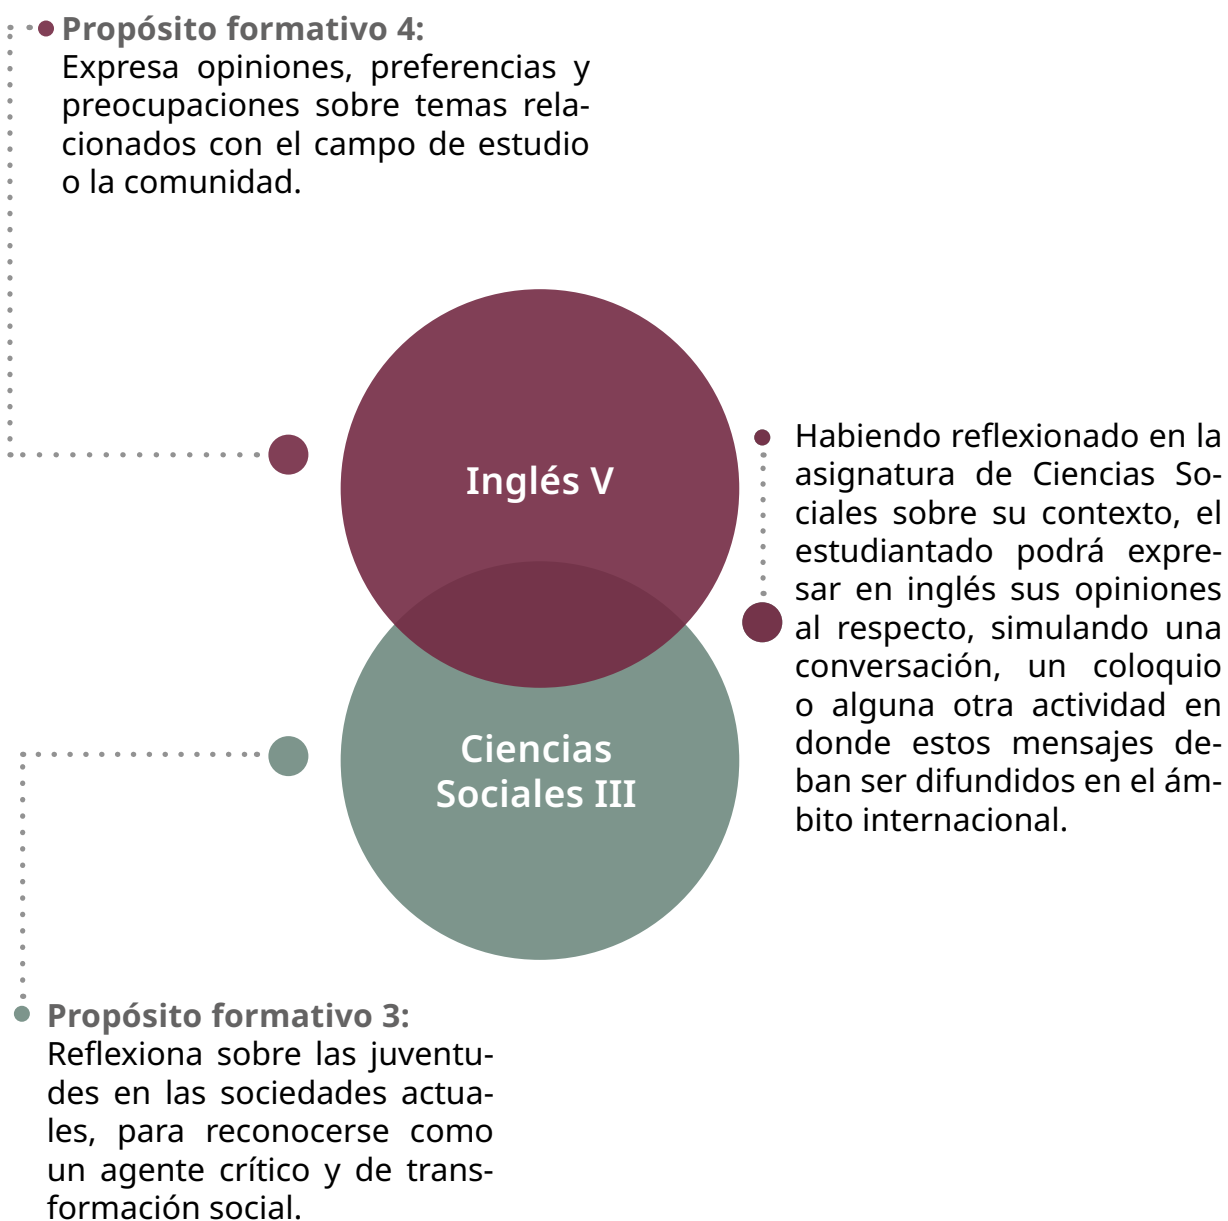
**Propósito formativo 4:**
Expresa opiniones, preferencias y preocupaciones sobre temas relacionados con el campo de estudio o la comunidad.

Inglés V

Ciencias Sociales III

Habiendo reflexionado en la asignatura de Ciencias Sociales sobre su contexto, el estudiantado podrá expresar en inglés sus opiniones al respecto, simulando una conversación, un coloquio o alguna otra actividad en donde estos mensajes deban ser difundidos en el ámbito internacional.

**Propósito formativo 3:**
Reflexiona sobre las juventudes en las sociedades actuales, para reconocerse como un agente crítico y de transformación social.